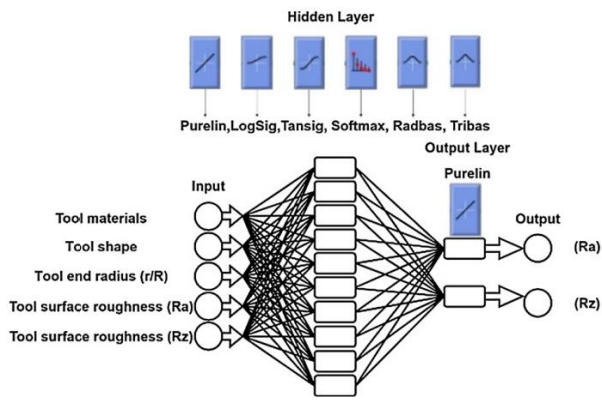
Hidden Layer

Purelin,LogSig,Tansig, Softmax, Radbas, Tribas

Output Layer

Purelin

Input

Output

Tool materials

Tool shape

Tool end radius (r/R)

Tool surface roughness (Ra)

Tool surface roughness (Rz)

(Ra)

(Rz)